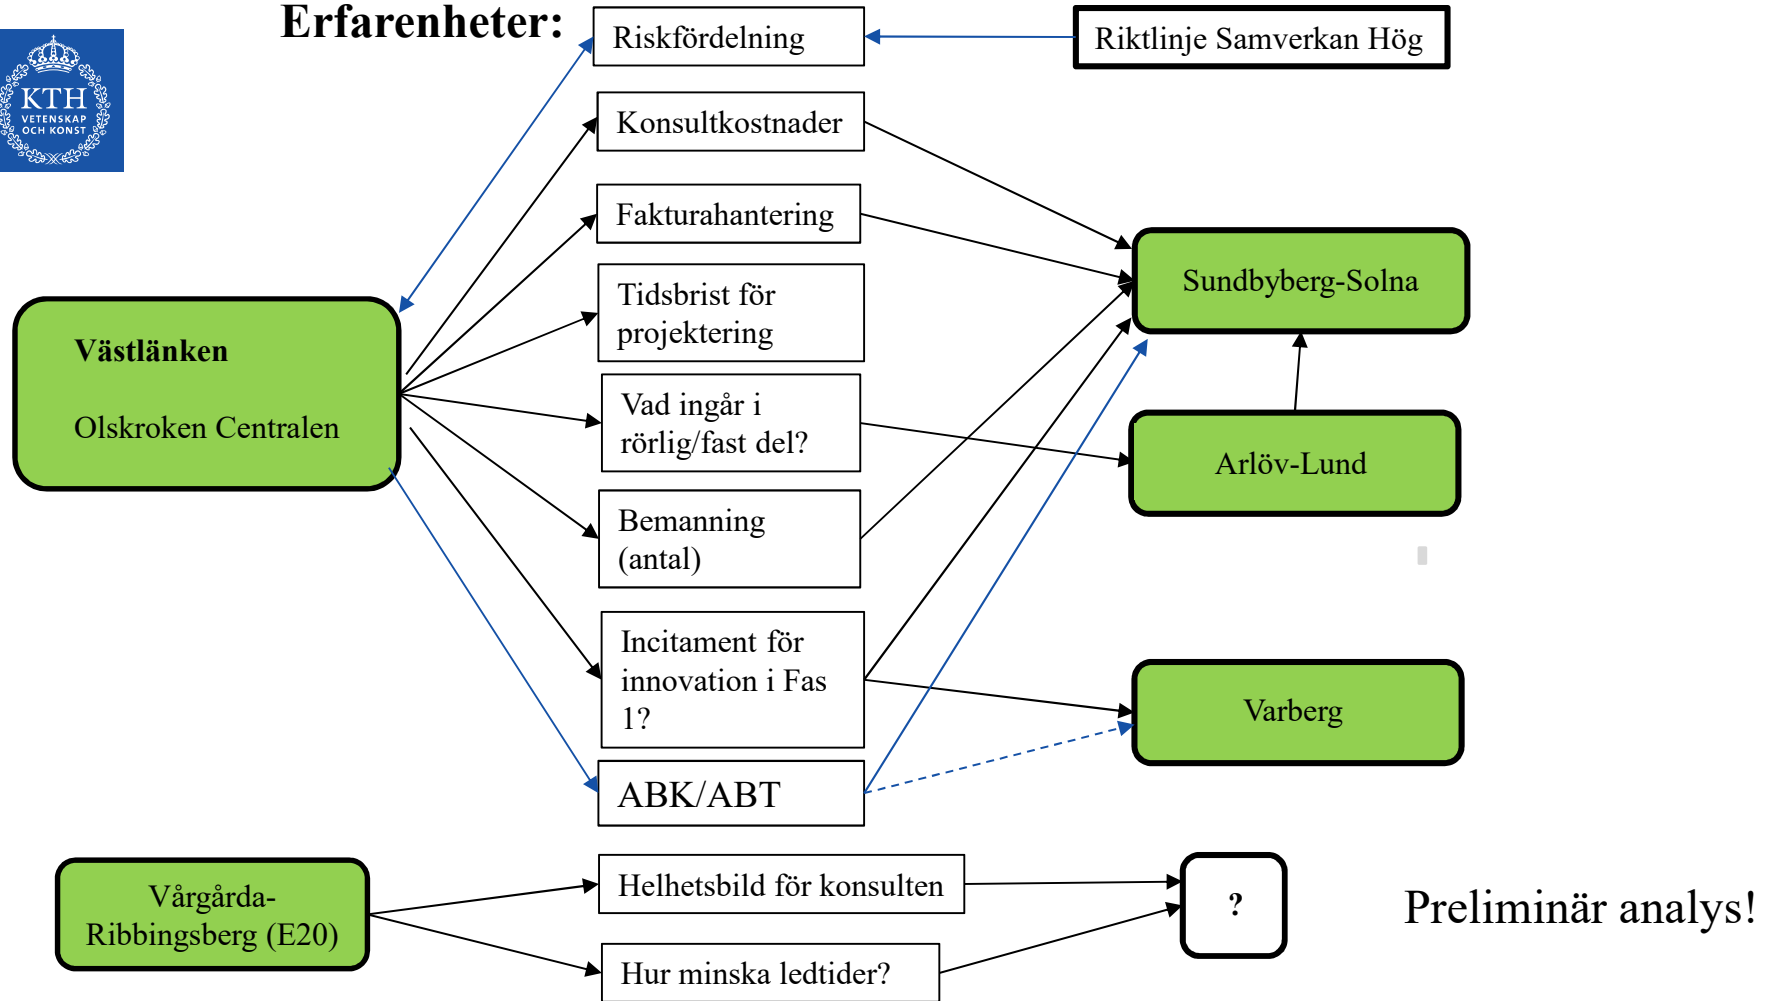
KTH VETENSKAP OCH KONST

Erfarenheter:

Riskfördelning

Riktlinje Samverkan Hög

Konsultkostnader

Fakturahantering

Tidsbrist för projektering

Vad ingår i rörlig/fast del?

Bemanning (antal)

Incitament för innovation i Fas 1?

ABK/ABT

Västlänken

Olskroken Centralen

Sundbyberg-Solna

Arlöv-Lund

Varberg

Vårgårda-Ribbingsberg (E20)

Helhetsbild för konsulten

Hur minska ledtider?

?

Preliminär analys!